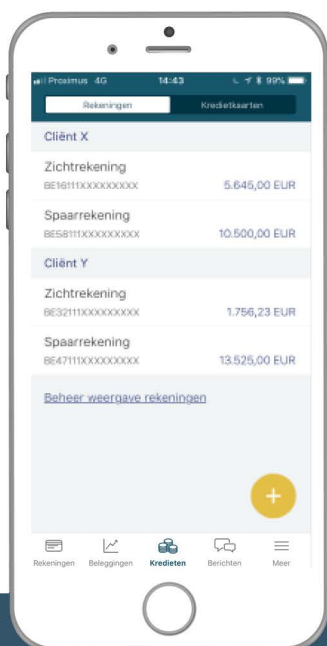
Proximus 4G 14:43 99%

Rekeningen Kredietkaarten

Cliënt X

Zichtrekening
BE16111XXXXXXXXX 5.645,00 EUR

Spaarrekening
BE58111XXXXXXXXX 10.500,00 EUR

Cliënt Y

Zichtrekening
BE32111XXXXXXXXX 1.756,23 EUR

Spaarrekening
BE47111XXXXXXXXX 13.525,00 EUR

Beheer weergave rekeningen

+

Rekeningen Beleggingen Kredieten Berichten Meer